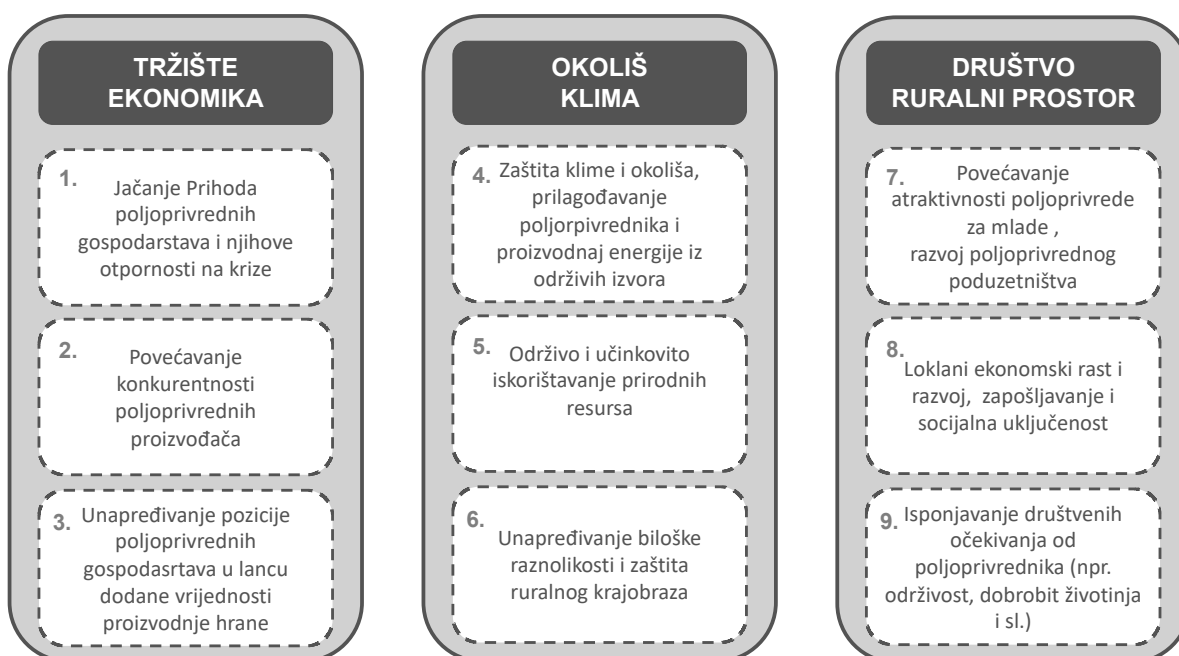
TRŽIŠTE
EKONOMIKA

1. Jačanje Prihoda poljoprivrednih gospodarstava i njihove otpornosti na krize

2. Povećavanje konkurentnosti poljoprivrednih proizvođača

3. Unapređivanje pozicije poljoprivrednih gospodasrtava u lancu dodane vrijednosti proizvodnje hrane

OKOLIŠ
KLIMA

4. Zaštita klime i okoliša, prilagođavanje poljorpivrednika i proizvodnaj energije iz održivih izvora

5. Održivo i učinkovito iskorištavanje prirodnih resursa

6. Unapređivanje biološke raznolikosti i zaštita ruralnog krajobraza

DRUŠTVO
RURALNI PROSTOR

7. Povećavanje atraktivnosti poljoprivrede za mlade , razvoj poljoprivrednog poduzetništva

8. Loklani ekonomski rast i razvoj, zapošljavanje i socijalna uključenost

9. Isponjavanje društvenih očekivanja od poljoprivrednika (npr. održivost, dobrobit životinja i sl.)